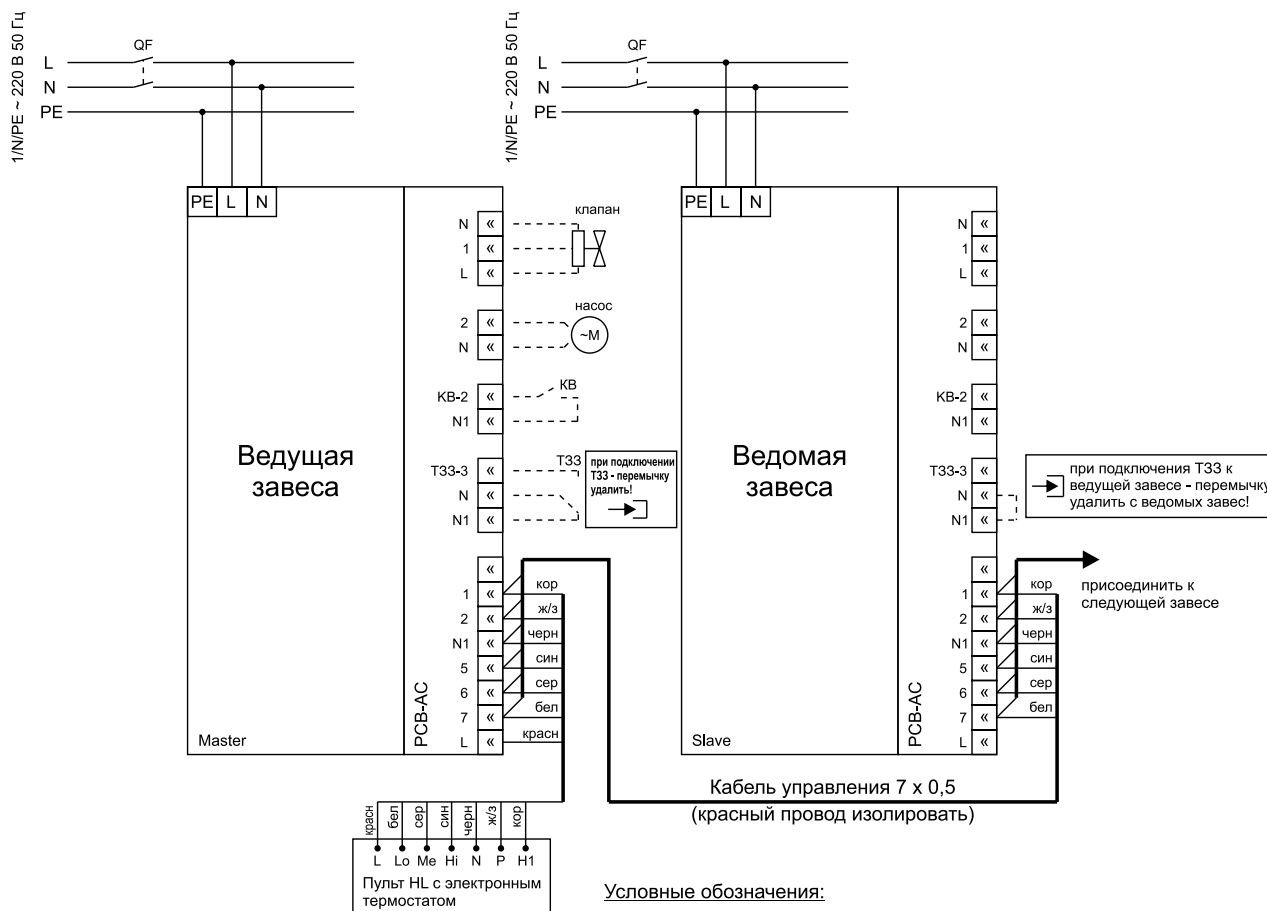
1/N/PE ~ 220 В 50 Гц
QF
L
N
PE

1/N/PE ~ 220 В 50 Гц
QF
L
N
PE

PE L N

N «
1 «
L «
клапан

2 «
N «
насос
~M

КВ-2 «
N1 «
КВ

ТЗЗ-3 «
N «
N1 «
ТЗЗ
при подключении ТЗЗ - перемычку удалить!

Ведущая завеса

«
1 «
2 «
N1 «
5 «
6 «
7 «
L «
кор
ж/з
черн
син
сер
бел
красн

PCB-AC
Master

PE L N

Ведомая завеса

N «
1 «
L «
2 «
N «
КВ-2 «
N1 «
ТЗЗ-3 «
N «
N1 «

при подключения ТЗЗ к ведущей завесе - перемычку удалить с ведомых завес!

«
1 «
2 «
N1 «
5 «
6 «
7 «
L «
кор
ж/з
черн
син
сер
бел

присоединить к следующей завесе

PCB-AC
Slave

Кабель управления 7 х 0,5
(красный провод изолировать)

красн бел сер син черн ж/з кор
L Lo Me Hi N P H1
Пульт HL с электронным термостатом

Условные обозначения: